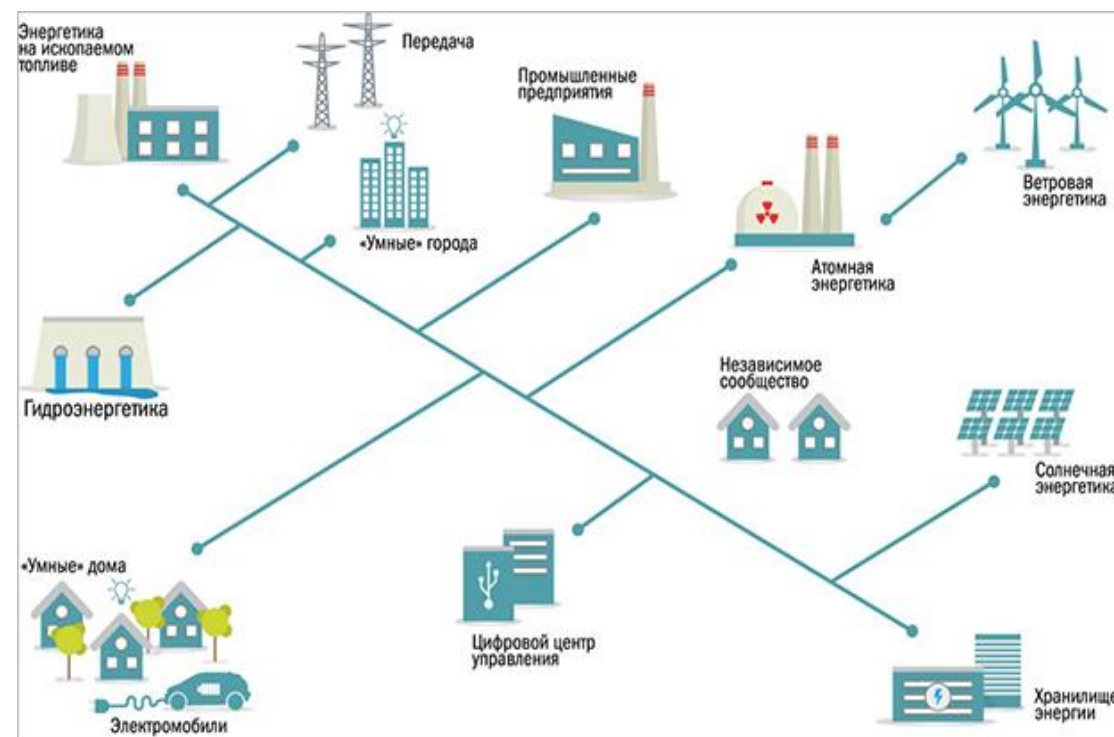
Энергетика на ископаемом топливе

Передача

Промышленные предприятия

Ветровая энергетика

«Умные» города

Атомная энергетика

Гидроэнергетика

Независимое сообщество

Солнечная энергетика

«Умные» дома

Цифровой центр управления

Электромобили

Хранилище энергии